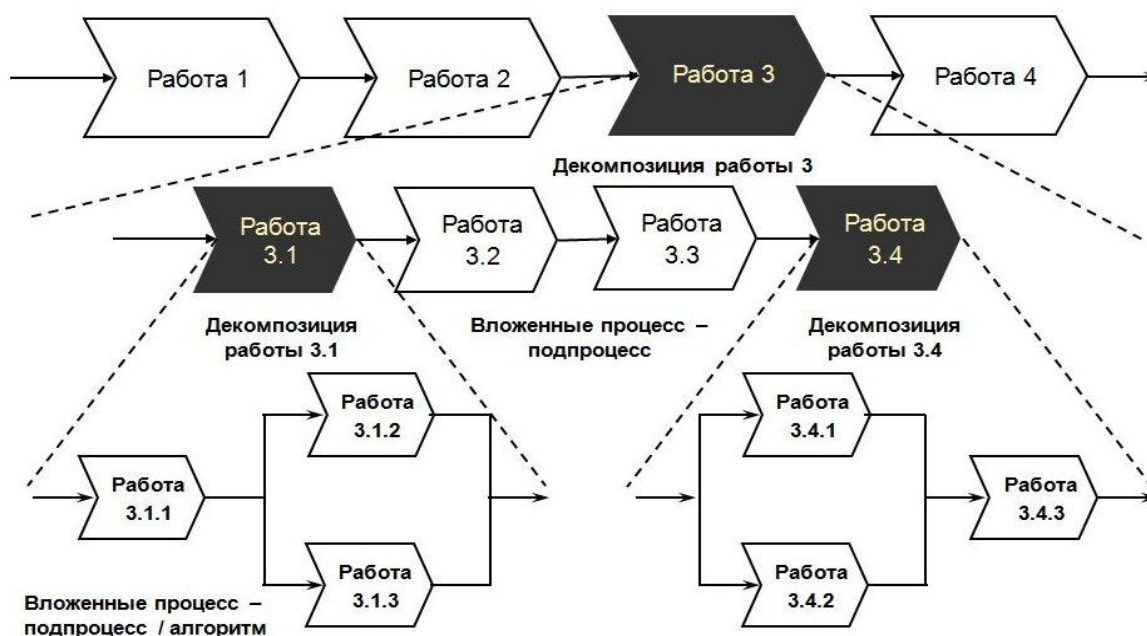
Работа 1

Работа 2

Работа 3

Работа 4

Декомпозиция работы 3

Работа 3.1

Работа 3.2

Работа 3.3

Работа 3.4

Декомпозиция работы 3.1

Вложенные процесс – подпроцесс

Декомпозиция работы 3.4

Работа 3.1.2

Работа 3.1.1

Работа 3.1.3

Работа 3.4.1

Работа 3.4.3

Работа 3.4.2

Вложенные процесс – подпроцесс / алгоритм